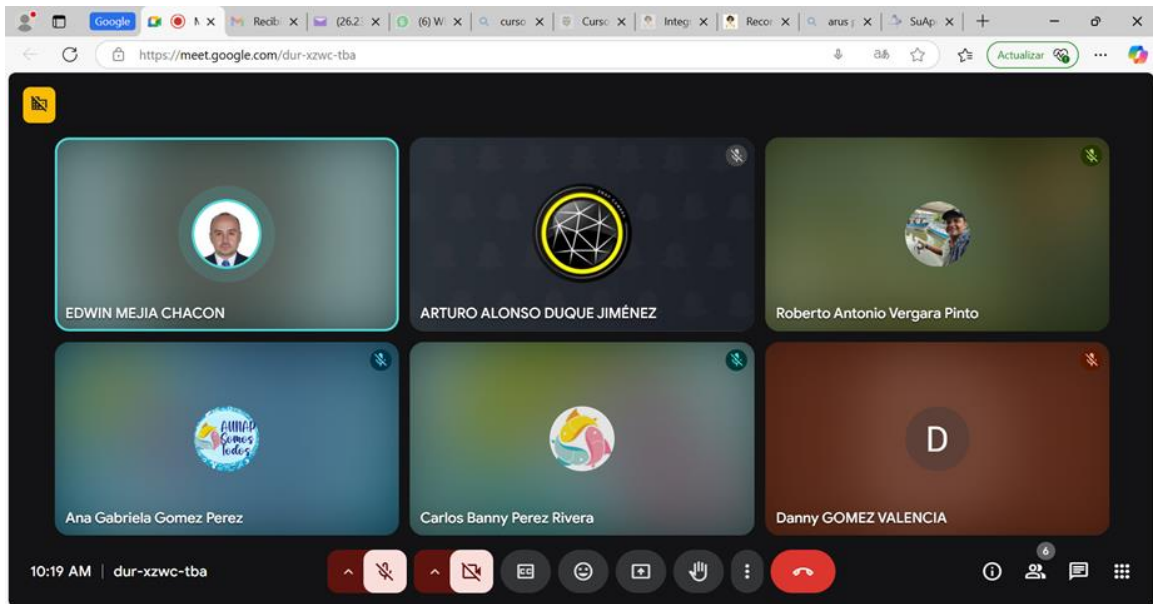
Google | M | Recib | (26.2 | (6) W | curso | Curso | Integ | Recor | arus | SuAp

https://meet.google.com/dur-xzwc-tba

Actualizar

EDWIN MEJIA CHACON

ARTURO ALONSO DUQUE JIMÉNEZ

Roberto Antonio Vergara Pinto

AUNAP Somos todos

Ana Gabriela Gomez Perez

Carlos Banny Perez Rivera

D

Danny GOMEZ VALENCIA

10:19 AM | dur-xzwc-tba

6